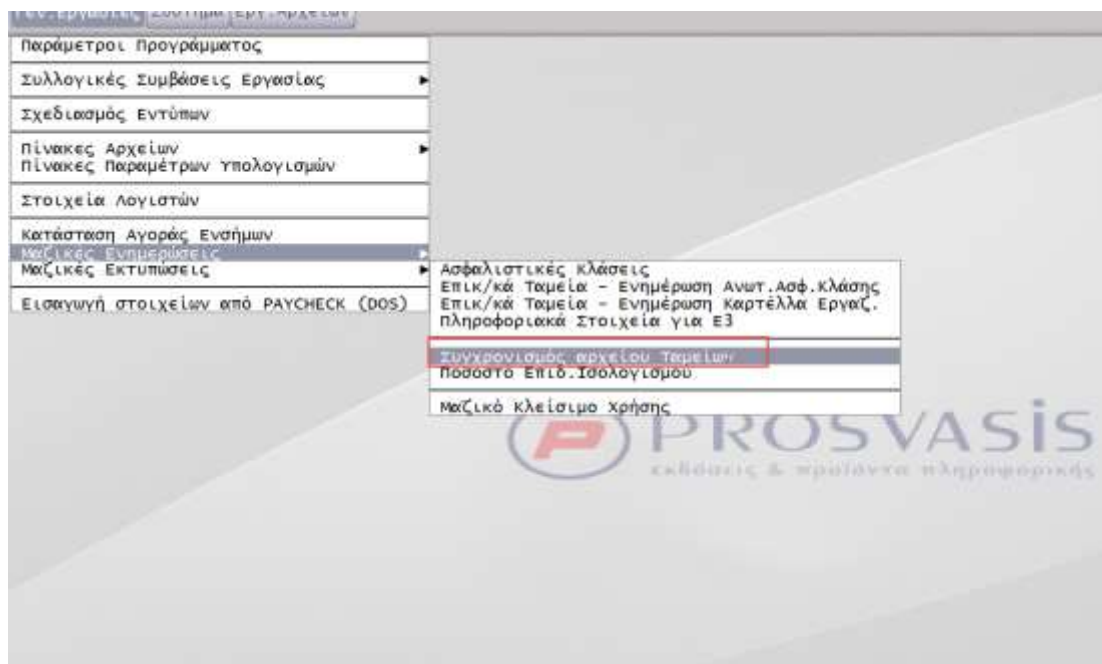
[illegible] Σύστημα Εργ.Αρχείων

Παράμετροι Προγράμματος

Συλλογικές Συμβάσεις Εργασίας

Σχεδιασμός Εντύπων

Πίνακες Αρχείων
Πίνακες Παραμέτρων Υπολογισμών

Στοιχεία Λογιστών

Κατάσταση Αγοράς Ενσήμων
Μαζικές Ενημερώσεις
Μαζικές Εκτυπώσεις

Εισαγωγή στοιχείων από PAYCHECK (DOS)

Ασφαλιστικές Κλάσεις
Επικ/κά Ταμεία - Ενημέρωση Αντ.Ασφ.Κλάσης
Επικ/κά Ταμεία - Ενημέρωση Καρτέλλα Εργαζ.
Πληροφοριακά Στοιχεία για Ε3

Συγχρονισμός αρχείου Ταμείων
Ποσοστό Επιδ.Ισολογισμού

Μαζικό Κλείσιμο Χρήσης

PROSVASIS
εκδόσεις & προϊόντα πληροφορικής